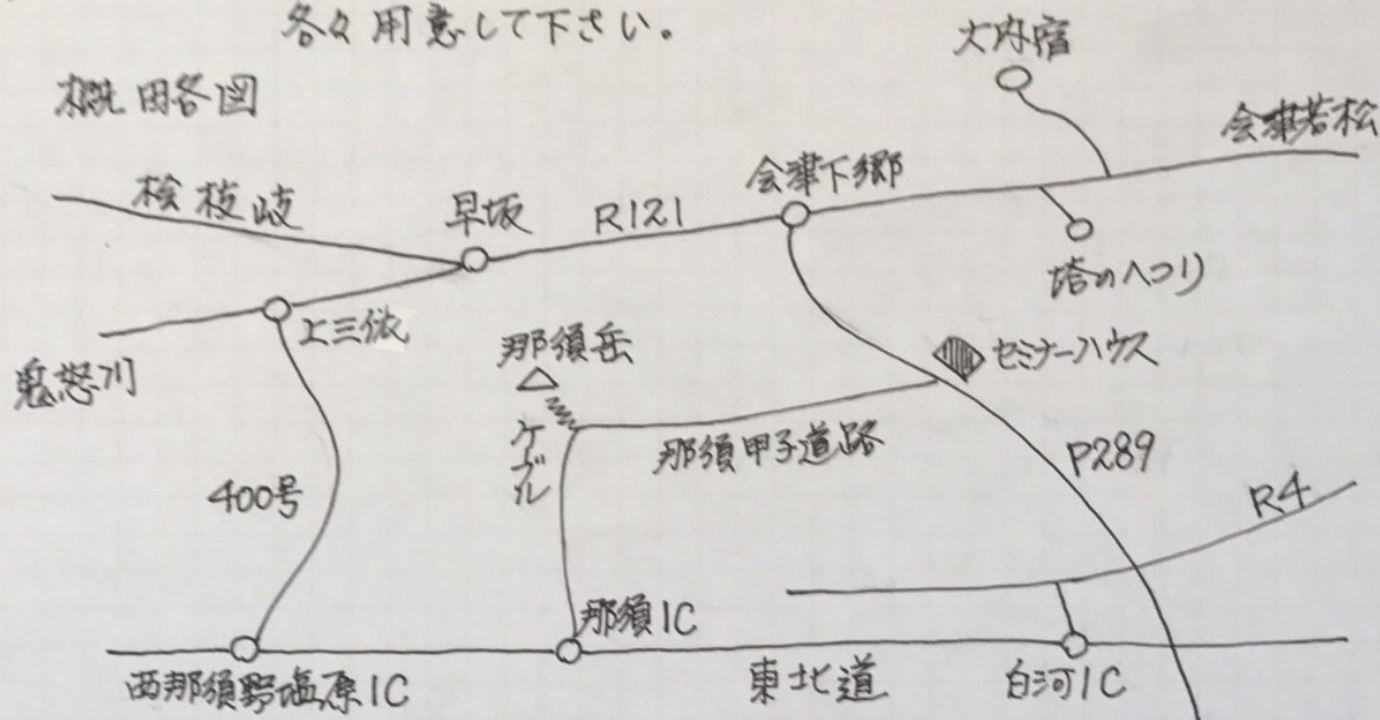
各々用意して下さい。

概略図

大内宿

会津若松

会津下郷

檜枝岐

早坂

R121

塔のへつり

上三依

鬼怒川

那須岳

セミナーハウス

ケーブル

那須甲子道路

P289

400号

R4

那須IC

西那須野塩原IC

東北道

白河IC